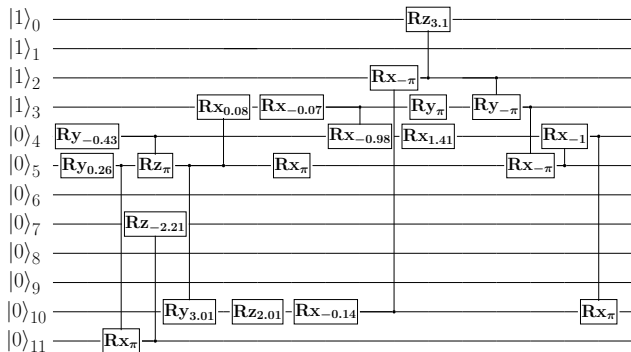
$|1\rangle_0$
$|1\rangle_1$
$|1\rangle_2$
$|1\rangle_3$
$|0\rangle_4$
$|0\rangle_5$
$|0\rangle_6$
$|0\rangle_7$
$|0\rangle_8$
$|0\rangle_9$
$|0\rangle_{10}$
$|0\rangle_{11}$

$\mathbf{Rz_{3.1}}$
$\mathbf{Rx_{-\pi}}$
$\mathbf{Rx_{0.08}}$ $\mathbf{Rx_{-0.07}}$ $\mathbf{Ry_{\pi}}$ $\mathbf{Ry_{-\pi}}$
$\mathbf{Ry_{-0.43}}$ $\mathbf{Rx_{-0.98}}$ $\mathbf{Rx_{1.41}}$ $\mathbf{Rx_{-1}}$
$\mathbf{Ry_{0.26}}$ $\mathbf{Rz_{\pi}}$ $\mathbf{Rx_{\pi}}$ $\mathbf{Rx_{-\pi}}$
$\mathbf{Rz_{-2.21}}$
$\mathbf{Ry_{3.01}}$ $\mathbf{Rz_{2.01}}$ $\mathbf{Rx_{-0.14}}$ $\mathbf{Rx_{\pi}}$
$\mathbf{Rx_{\pi}}$